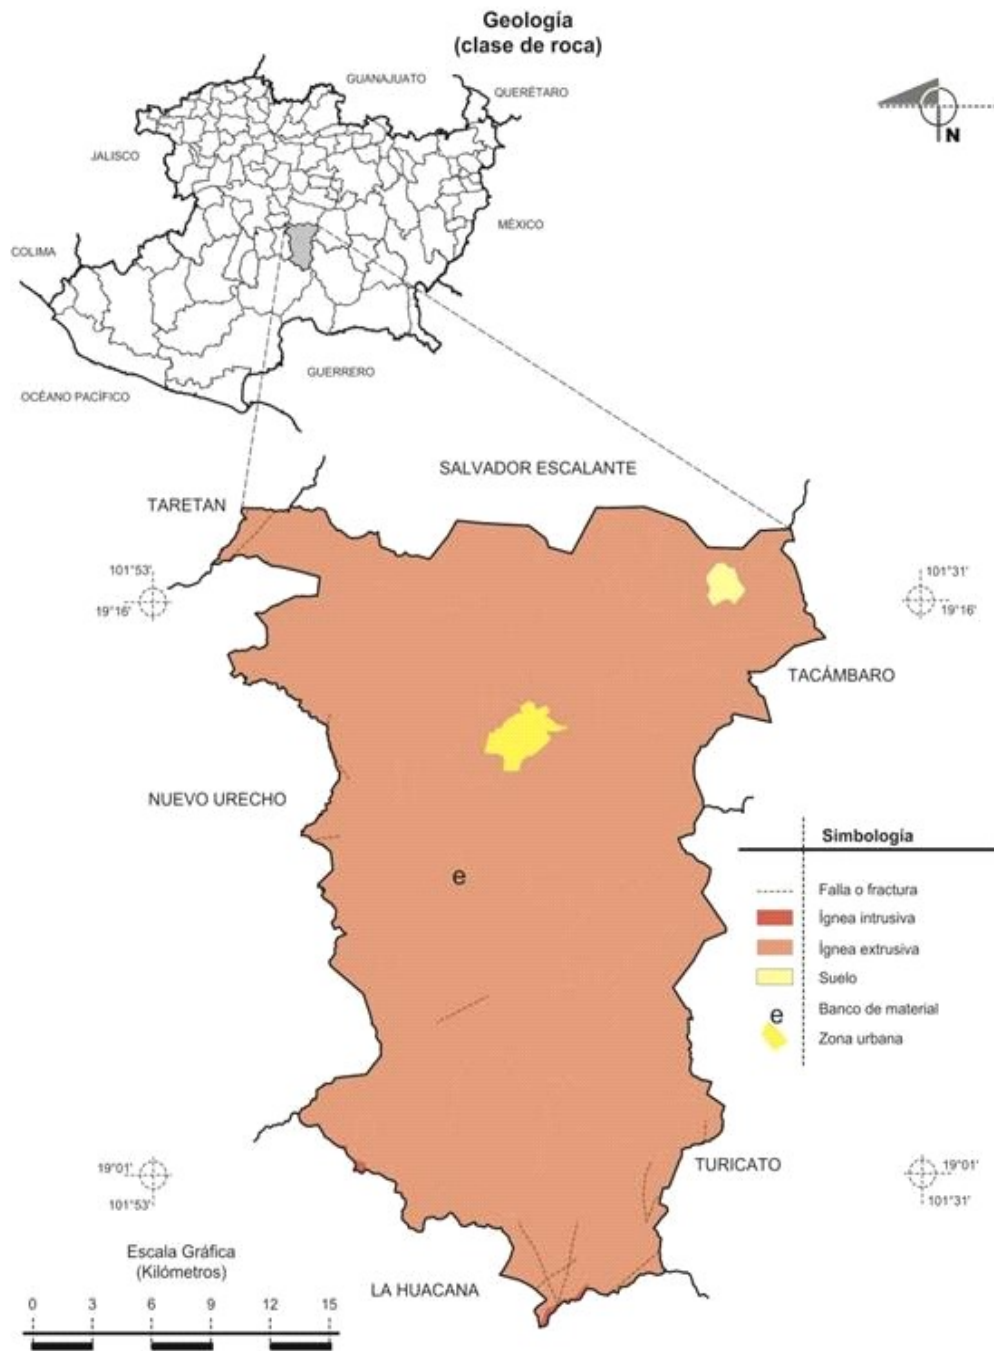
Geología
(clase de roca)

GUANAJUATO
QUERÉTARO
JALISCO
MÉXICO
COLIMA
GUERRERO
OCÉANO PACÍFICO

N

SALVADOR ESCALANTE
TARETAN
101°53'
19°16'
101°31'
19°16'
TACÁMBARO
NUEVO URECHO
e

Simbología
Falla o fractura
Ígnea intrusiva
Ígnea extrusiva
Suelo
e
Banco de material
Zona urbana

19°01'
101°53'
TURICATO
19°01'
101°31'

Escala Gráfica
(Kilómetros)
0 3 6 9 12 15
LA HUACANA